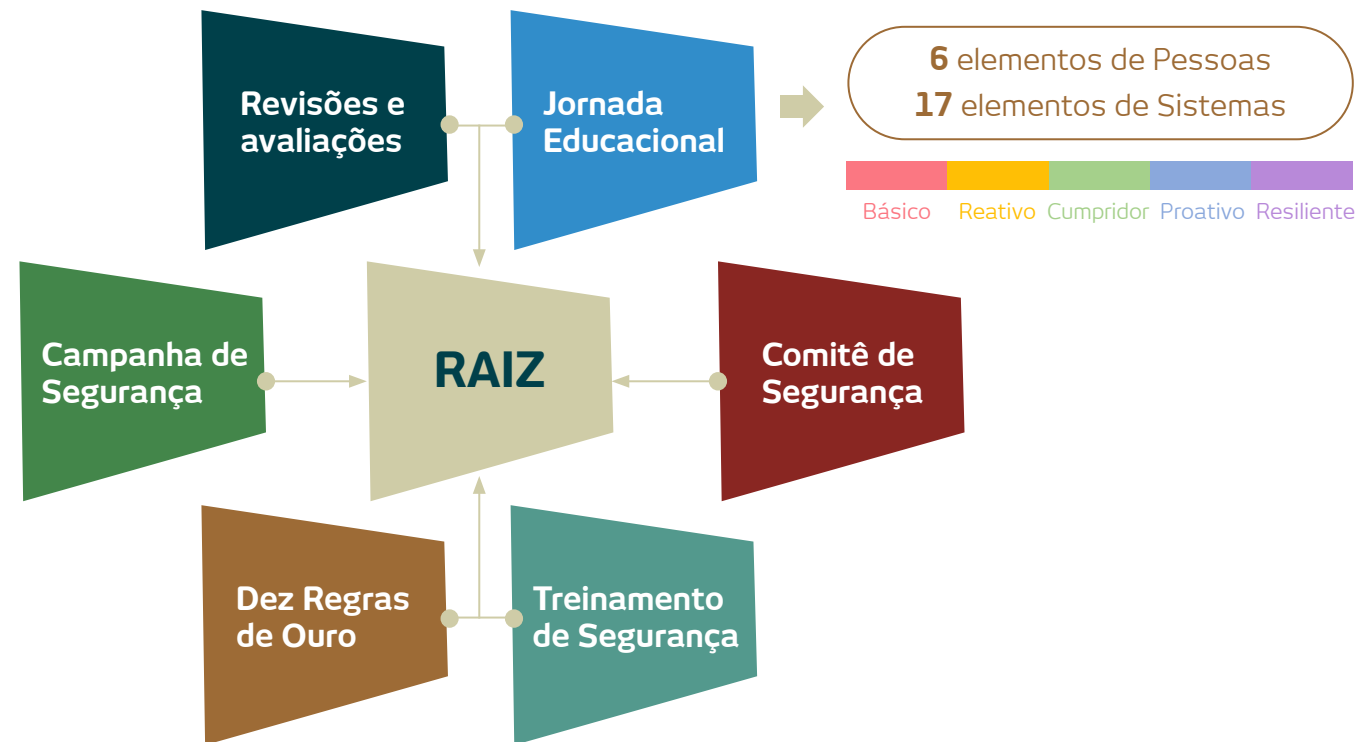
Revisões e avaliações

Jornada Educacional

6 elementos de Pessoas
17 elementos de Sistemas

Básico Reativo Cumpridor Proativo Resiliente

Campanha de Segurança

RAIZ

Comitê de Segurança

Dez Regras de Ouro

Treinamento de Segurança